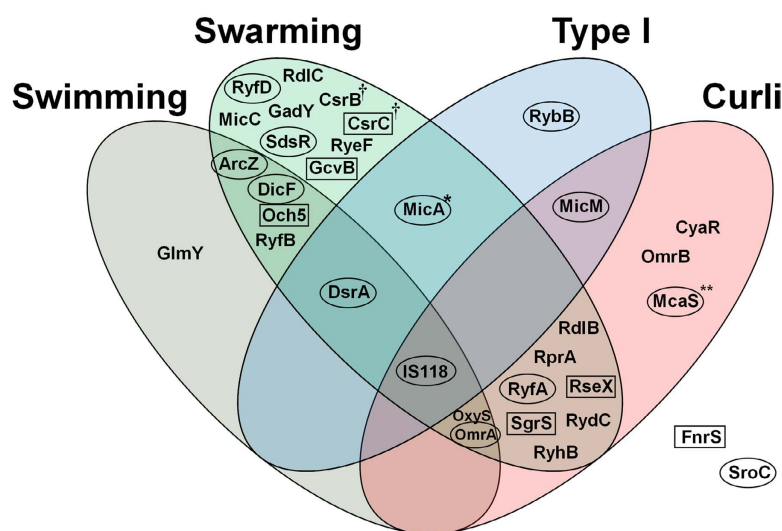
Swarming

Type I

Swimming

Curli

RyfD
RdlC
CsrB‡
MicC
GadY
CsrC†
SdsR
RyeF
ArcZ
GcvB
DicF
Och5
RyfB

RybB

GlmY

MicA*

MicM

CyaR
OmrB
McaS**

DsrA

RdlB
RprA
IS118
RyfA
RseX
OxyS
SgrS
RydC
OmrA
RyhB

FnrS

SroC